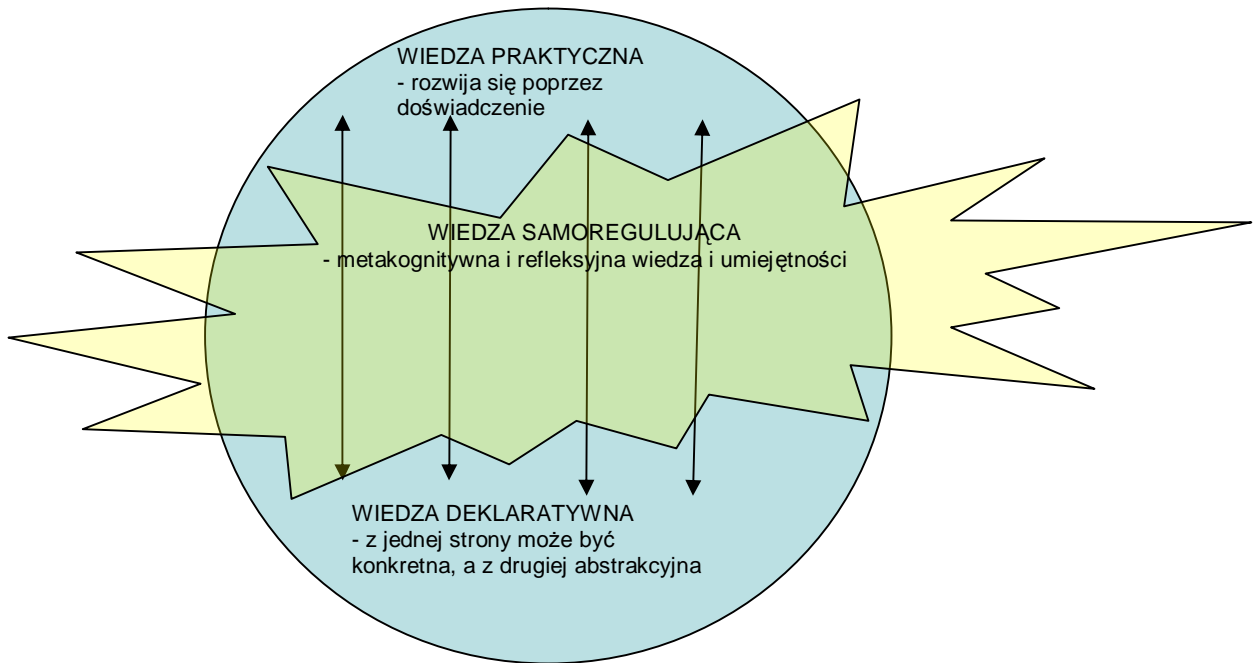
WIEDZA PRAKTYCZNA
- rozwija się poprzez doświadczenie

WIEDZA SAMOREGULUJĄCA
- metakognitywna i refleksyjna wiedza i umiejętności

WIEDZA DEKLARATYWNA
- z jednej strony może być konkretna, a z drugiej abstrakcyjna